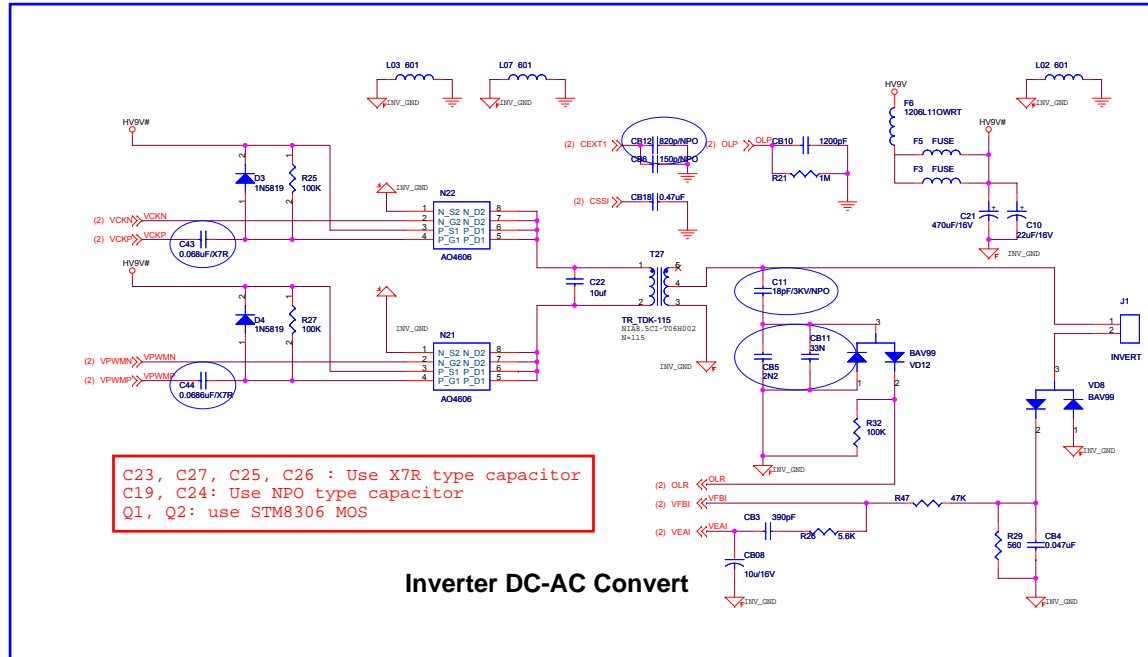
L03 601
L07 601
L02 601
INV_GND
INV_GND
INV_GND
HV9V
F6
1206L11OWRT
HV9V#
HV9V#
F5 FUSE
F3 FUSE
(2) CEXT1
CB12 820p/NPO
CB6 150p/NPO
(2) OLP
OLP
CB10
1200pF
R21
1M
(2) CSSI
CB18
0.47uF
D3
1N5819
R25
100K
INV_GND
N22
N_S2 N_D2
N_G2 N_D2
P_S1 P_D1
P_G1 P_D1
AO4606
(2) VCKN
VCKN
(2) VCKP
VCKP
C43
0.068uF/X7R
C21
470uF/16V
C10
22uF/16V
INV_GND
J1
INVERT
HV9V#
T27
C22
10uf
C11
18pF/3KV/NPO
D4
1N5819
R27
100K
INV_GND
N21
N_S2 N_D2
N_G2 N_D2
P_S1 P_D1
P_G1 P_D1
AO4606
TR_TDK-115
NIA8.5CI-T06H002
N=115
INV_GND
CB11
33N
CB5
2N2
BAV99
VD12
VD8
BAV99
(2) VPWMN
VPWMN
(2) VPWMP
VPWMP
C44
0.0686uF/X7R
R32
100K
INV_GND
INV_GND
C23, C27, C25, C26 : Use X7R type capacitor
C19, C24: Use NPO type capacitor
Q1, Q2: use STM8306 MOS
(2) OLR
OLR
(2) VFBI
VFBI
R47
47K
(2) VEAI
VEAI
CB3
390pF
R26
5.6K
R29
560
CB4
0.047uF
CB08
10u/16V
INV_GND
INV_GND
Inverter DC-AC Convert